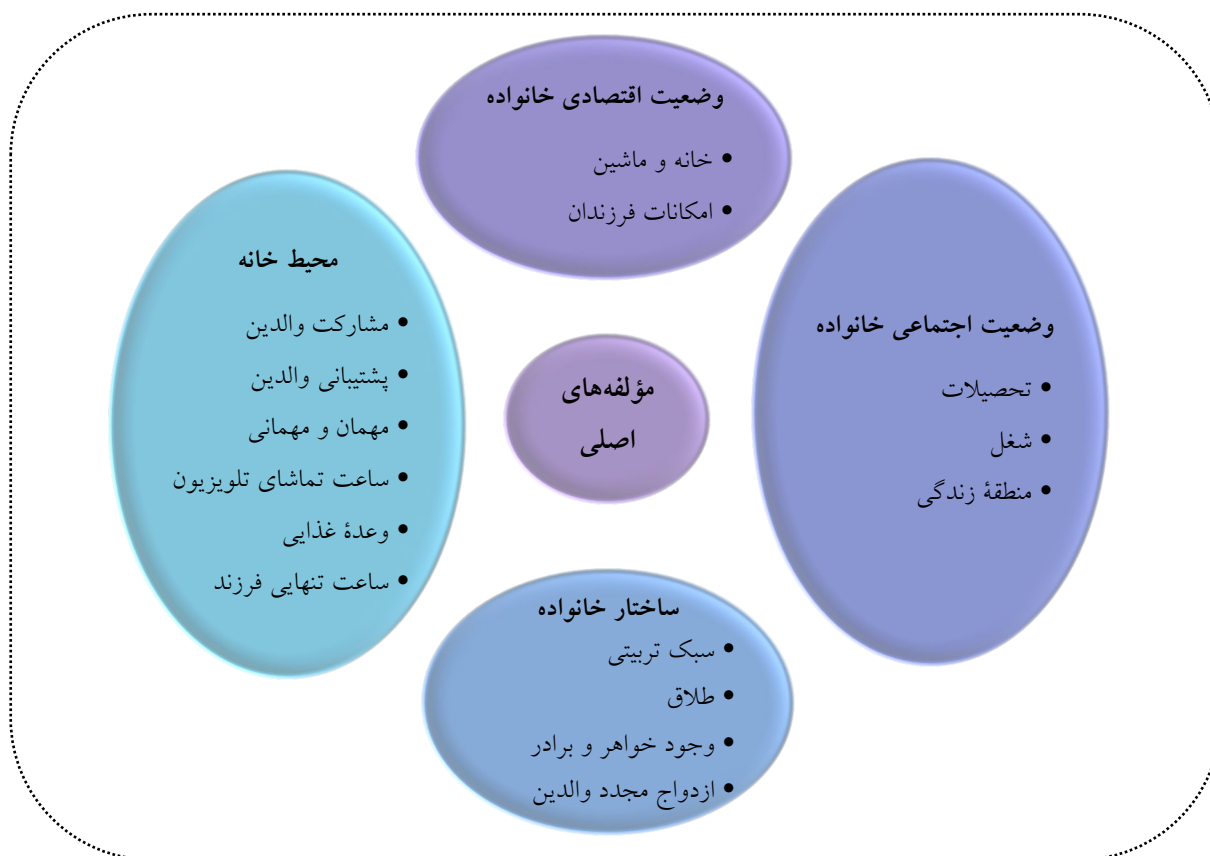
وضعیت اقتصادی خانواده
• خانه و ماشین
• امکانات فرزندان

محیط خانه
• مشارکت والدین
• پشتیبانی والدین
• مهمان و مهمانی
• ساعت تماشای تلویزیون
• وعدهٔ غذایی
• ساعت تنهایی فرزند

مؤلفه‌های اصلی

وضعیت اجتماعی خانواده
• تحصیلات
• شغل
• منطقهٔ زندگی

ساختار خانواده
• سبک تربیتی
• طلاق
• وجود خواهر و برادر
• ازدواج مجدد والدین